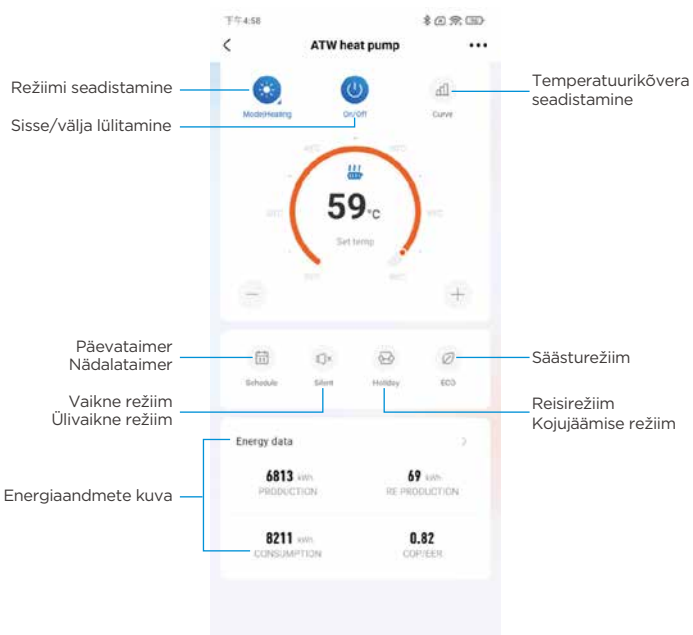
下午4:58

ATW heat pump

Režiimi seadistamine

Mode|Heating

On/Off

Curve

Temperatuurikõvera seadistamine

Sisse/välja lülitamine

59°C

Set temp

Päevataimer
Nädalataimer

Schedule

Silent

Holiday

ECO

Säästurežiim

Vaikne režiim
Ülivaikne režiim

Reisirežiim
Kojujäämise režiim

Energy data

Energiaandmete kuva

6813 kWh
PRODUCTION

69 kWh
RE PRODUCTION

8211 kWh
CONSUMPTION

0.82
COP/EER